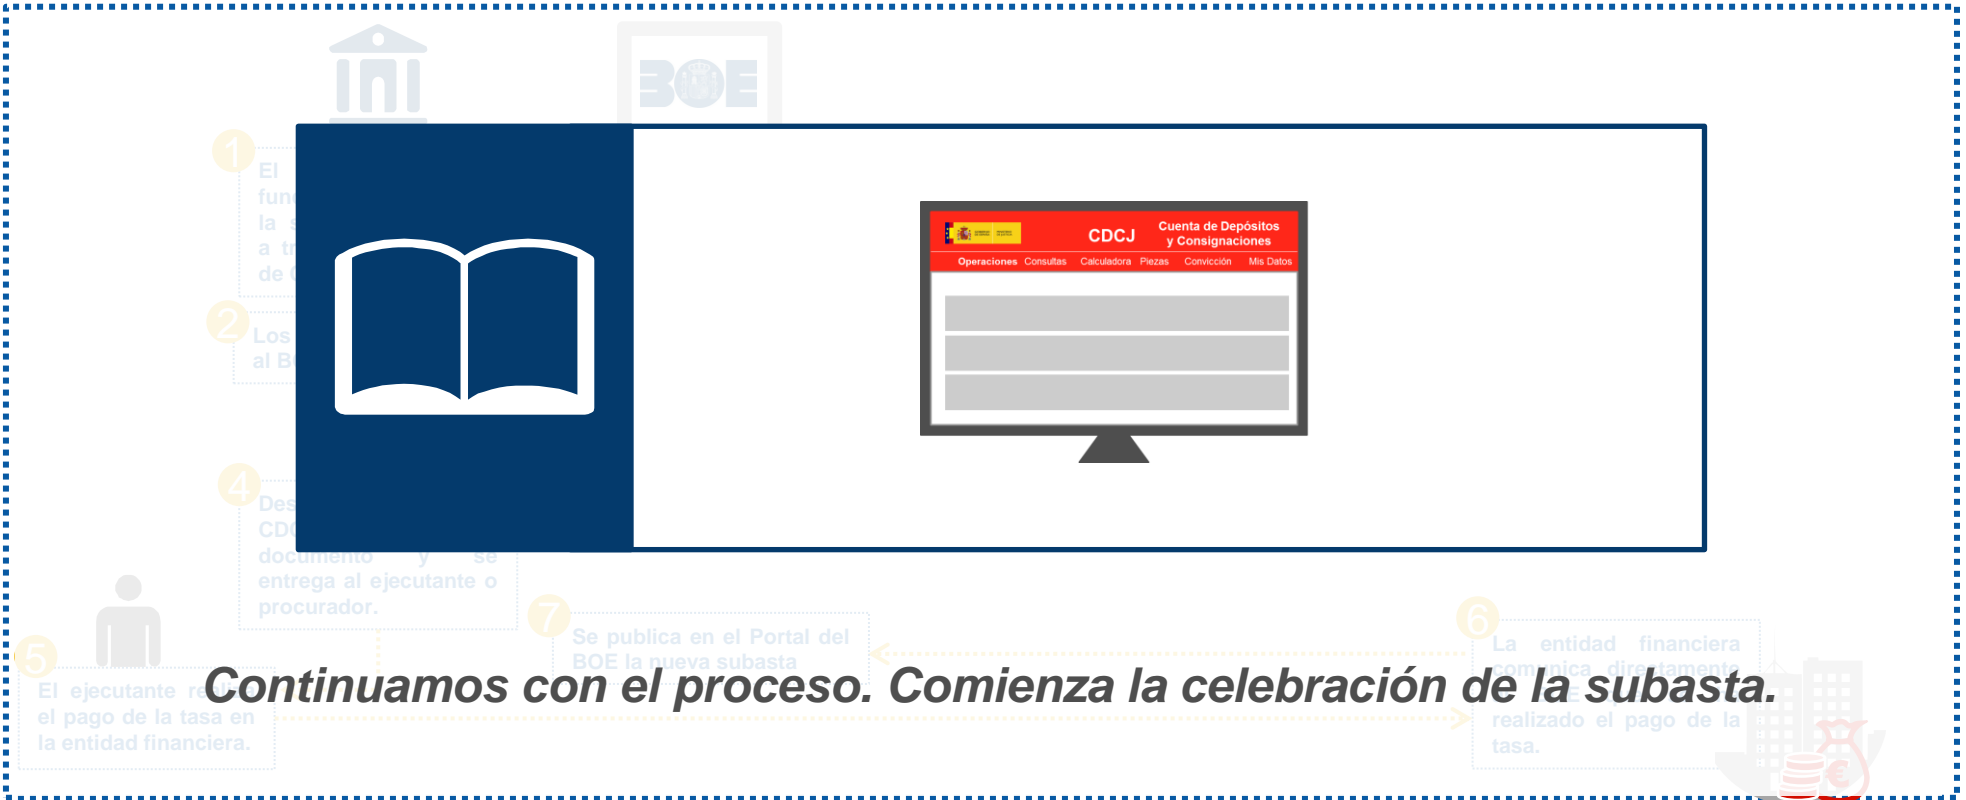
BOE

1
El fun la s a tr de C

2
Los al B

4
Des CDC documento y se entrega al ejecutante o procurador.

CDCJ
Cuenta de Depósitos y Consignaciones
Operaciones Consultas Calculadora Piezas Convicción Mis Datos

7
Se publica en el Portal del BOE la nueva subasta

6
La entidad financiera comunica directamente realizado el pago de la tasa.

5
El ejecutante re el pago de la tasa en la entidad financiera.

Continuamos con el proceso. Comienza la celebración de la subasta.